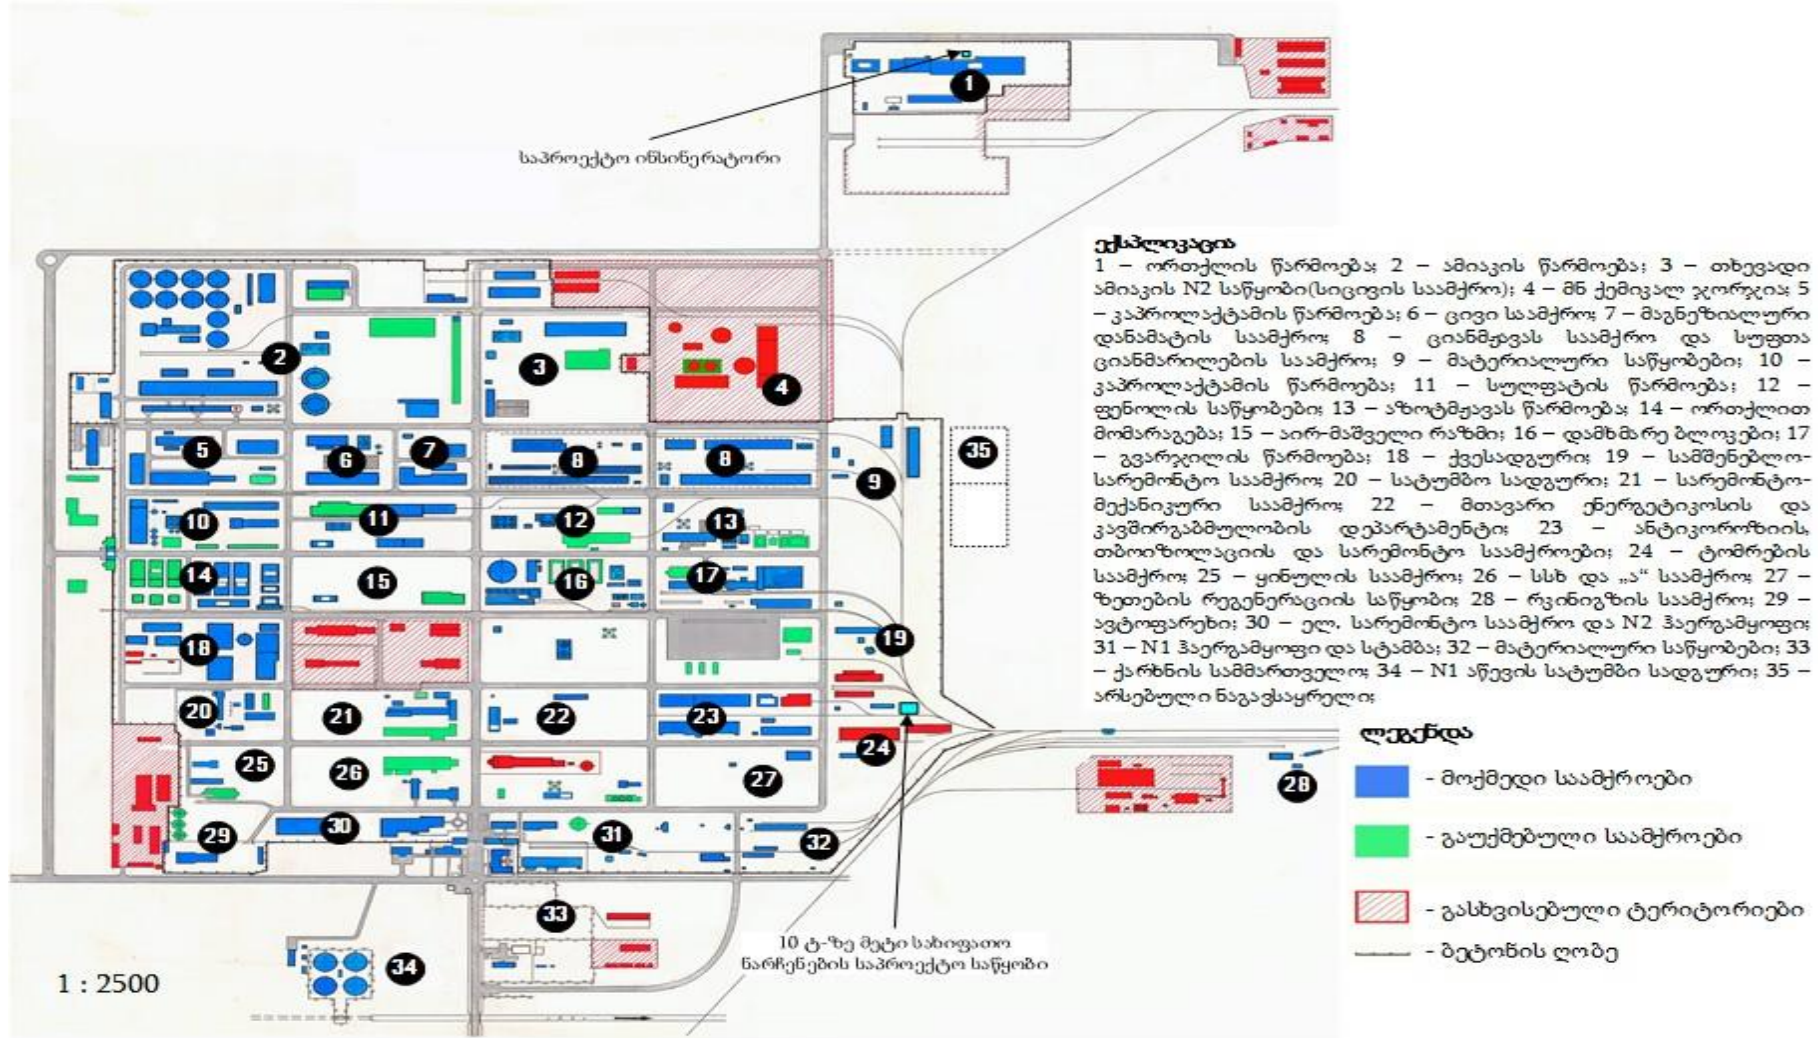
1

საპროექტო ინსინერატორი

ექსპლიკაცია
1 – ორთქლის წარმოება; 2 – ამიაკის წარმოება; 3 – თხევადი ამიაკის N2 საწყობი(სიცივის საამქრო); 4 – მნ ქემიკალ ჯორჯია; 5 – კაპროლაქტამის წარმოება; 6 – ცივი საამქრო; 7 – მაგნეზიალური დანამატის საამქრო; 8 – ციანმჟავას საამქრო და სუფთა ციანმარილების საამქრო; 9 – მატერიალური საწყობები; 10 – კაპროლაქტამის წარმოება; 11 – სულფატის წარმოება; 12 – ფენოლის საწყობები; 13 – აზოტმჟავას წარმოება; 14 – ორთქლით მომარაგება; 15 – აირ-მაშველი რაზმი; 16 – დამხმარე ბლოკები; 17 – გვარჯილის წარმოება; 18 – ქვესადგური; 19 – სამშენებლო-სარემონტო საამქრო; 20 – სატუმბო სადგური; 21 – სარემონტო-მექანიკური საამქრო; 22 – მთავარი ენერგეტიკოსის და კავშირგაბმულობის დეპარტამენტი; 23 – ანტიკოროზიის, თბოიზოლაციის და სარემონტო საამქროები; 24 – ტომრების საამქრო; 25 – ყინულის საამქრო; 26 – სსხ და „ა" საამქრო; 27 – ზეთების რეგენერაციის საწყობი; 28 – რკინიგზის საამქრო; 29 – ავტოფარეხი; 30 – ელ. სარემონტო საამქრო და N2 ჰაერგამყოფი; 31 – N1 ჰაერგამყოფი და სტამბა; 32 – მატერიალური საწყობები; 33 – ქარხნის სამმართველო; 34 – N1 აწევის სატუმბი სადგური; 35 – არსებული ნაგავსაყრელი;

2 3 4 5 6 7 8 8 35 9 10 11 12 13 14 15 16 17 18 19 20 21 22 23 24 25 26 27 28 29 30 31 32 33 34

ლეგენდა
- მოქმედი საამქროები
- გაუქმებული საამქროები
- გასხვისებული ტერიტორიები
- ბეტონის ღობე

10 ტ-ზე მეტი სახიფათო ნარჩენების საპროექტო საწყობი

1 : 2500